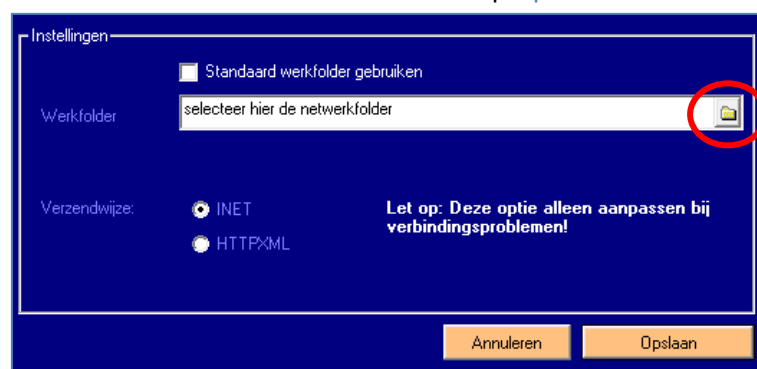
Instellingen

Standaard werkfolder gebruiken

Werkfolder

selecteer hier de netwerkfolder

Verzendwijze:

INET

HTTPXML

Let op: Deze optie alleen aanpassen bij verbindingsproblemen!

Annuleren

Opslaan